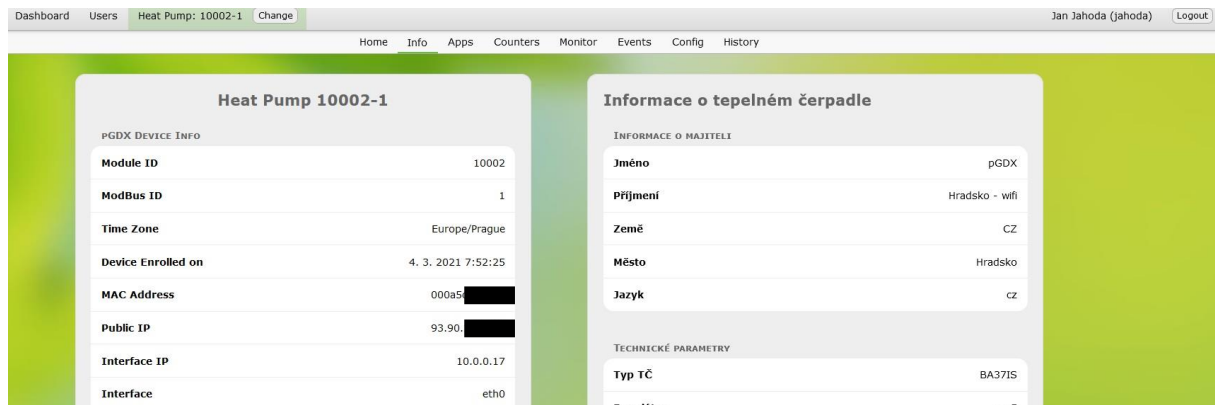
Dashboard Users Heat Pump: 10002-1 Change Jan Jahoda (jahoda) Logout

Home Info Apps Counters Monitor Events Config History

Heat Pump 10002-1

pGDX Device Info

| Module ID | 10002 |
|---|---|
| ModBus ID | 1 |
| Time Zone | Europe/Prague |
| Device Enrolled on | 4. 3. 2021 7:52:25 |
| MAC Address | 000a5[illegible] |
| Public IP | 93.90.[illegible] |
| Interface IP | 10.0.0.17 |
| Interface | eth0 |

Informace o tepelném čerpadle

Informace o majiteli

| Jméno | pGDX |
|---|---|
| Příjmení | Hradsko - wifi |
| Země | CZ |
| Město | Hradsko |
| Jazyk | cz |

Technické parametry

| Typ TČ | BA37IS |
|---|---|